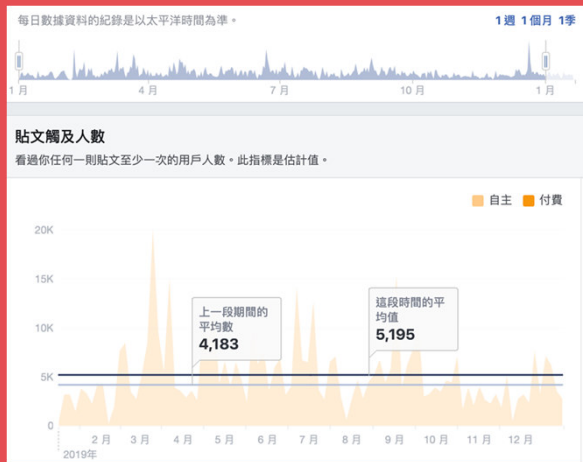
每日數據資料的紀錄是以太平洋時間為準。

1週 1個月 1季

1月 4月 7月 10月 1月

貼文觸及人數

看過你任何一則貼文至少一次的用戶人數。此指標是估計值。

自主 付費

20K
15K
10K
5K
0

上一段期間的平均數
4,183

這段時間的平均值
5,195

2月 3月 4月 5月 6月 7月 8月 9月 10月 11月 12月
2019年